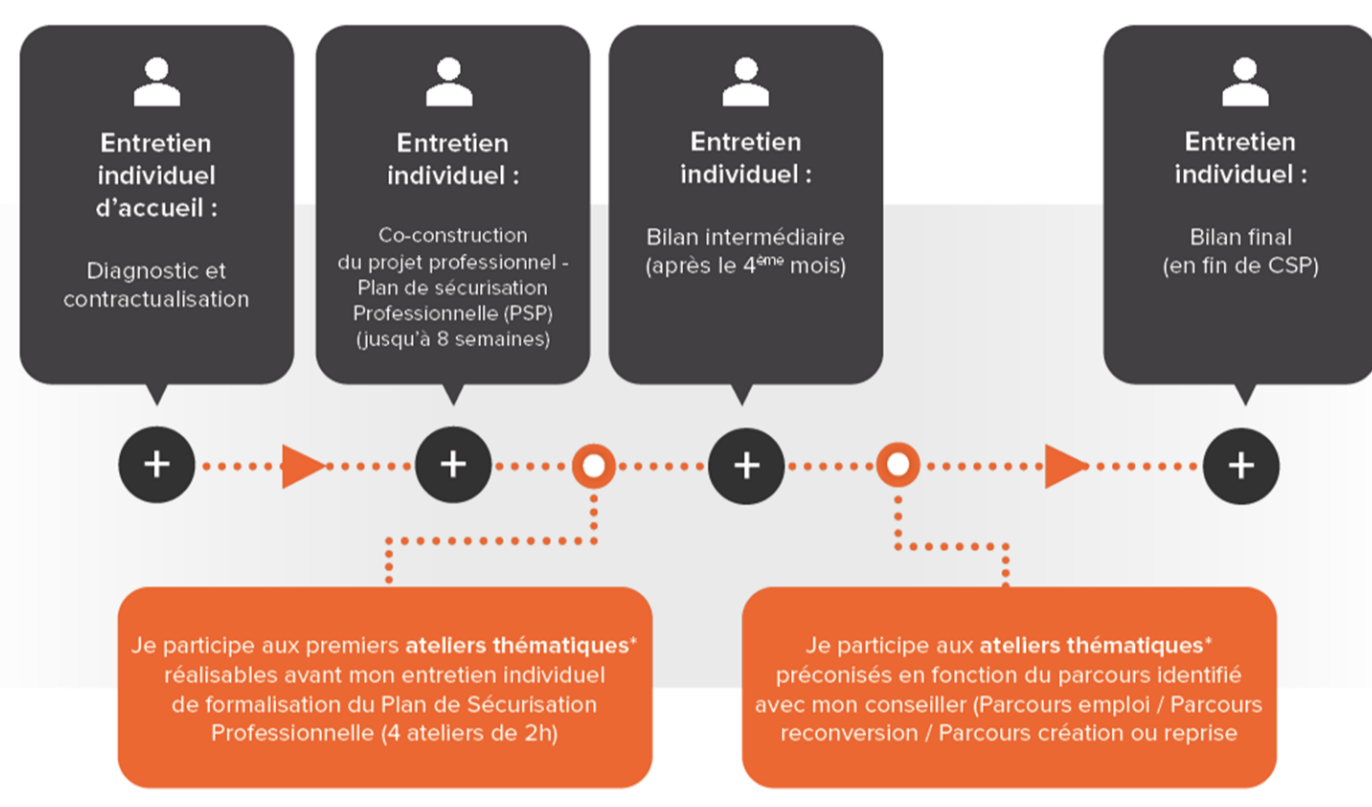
Entretien individuel d'accueil :

Diagnostic et contractualisation

Entretien individuel :

Co-construction du projet professionnel - Plan de sécurisation Professionnelle (PSP) (jusqu'à 8 semaines)

Entretien individuel :

Bilan intermédiaire (après le $4^{ème}$ mois)

Entretien individuel :

Bilan final (en fin de CSP)

Je participe aux premiers **ateliers thématiques*** réalisables avant mon entretien individuel de formalisation du Plan de Sécurisation Professionnelle (4 ateliers de 2h)

Je participe aux **ateliers thématiques*** préconisés en fonction du parcours identifié avec mon conseiller (Parcours emploi / Parcours reconversion / Parcours création ou reprise